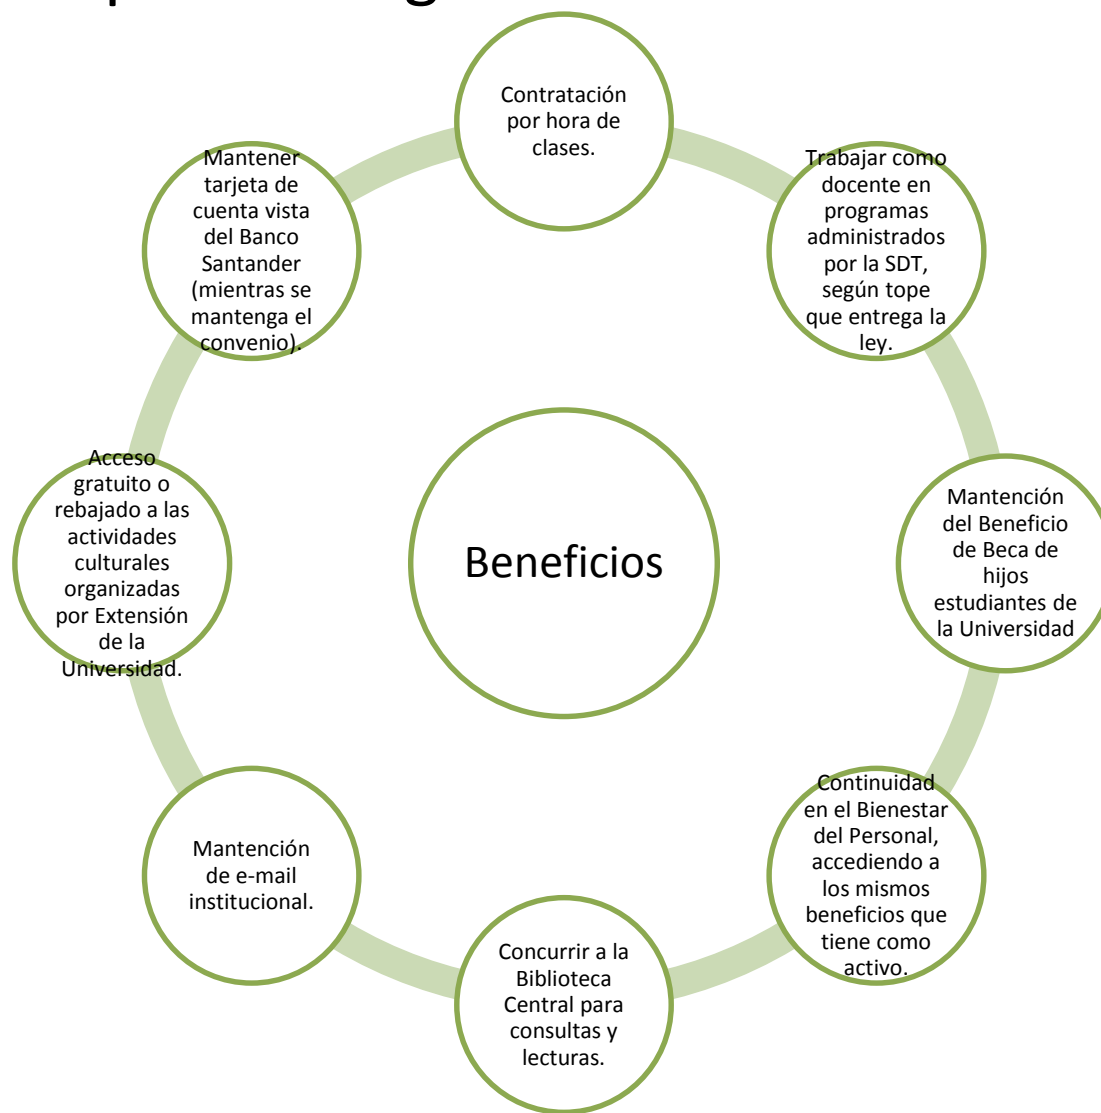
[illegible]

Beneficios

Contratación por hora de clases.

Trabajar como docente en programas administrados por la SDT, según tope que entrega la ley.

Mantención del Beneficio de Beca de hijos estudiantes de la Universidad

Continuidad en el Bienestar del Personal, accediendo a los mismos beneficios que tiene como activo.

Concurrir a la Biblioteca Central para consultas y lecturas.

Mantención de e-mail institucional.

Acceso gratuito o rebajado a las actividades culturales organizadas por Extensión de la Universidad.

Mantener tarjeta de cuenta vista del Banco Santander (mientras se mantenga el convenio).